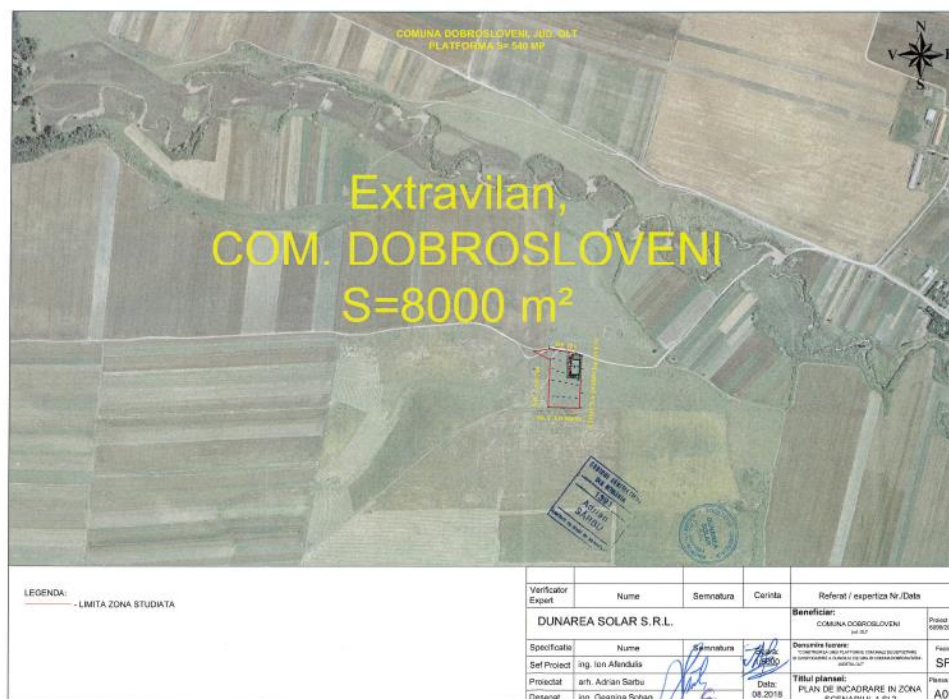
COMUNA DOBROSLOVENI, JUD. OLT
PLATFORMA S= 540 MP

N
V
E
S

Extravilan,
COM. DOBROSLOVENI
S=8000 m²

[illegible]
Adrian
SARBU

LEGENDA:
- LIMITA ZONA STUDIATA

| Verificator Expert | Nume | Semnatura | Cerinta | Referat / expertiza Nr./Data | |
|---|---|---|---|---|---|
| DUNAREA SOLAR S.R.L. | | | | Beneficiar: COMUNA DOBROSLOVENI jud. OLT | Proiect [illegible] |
| Specificatie | Nume | Semnatura | Scara: 1:5000 | Denumire lucrare: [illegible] | Faza SF |
| Sef Proiect | ing. Ion Afendulis | | | | |
| Proiectat | arh. Adrian Sarbu | | Data: 08.2018 | Titlul plansei: PLAN DE INCADRARE IN ZONA SCENARIUL 1 PL2 | Plansa A0 |
| Desenat | ing. Geanina Soban | | | | |